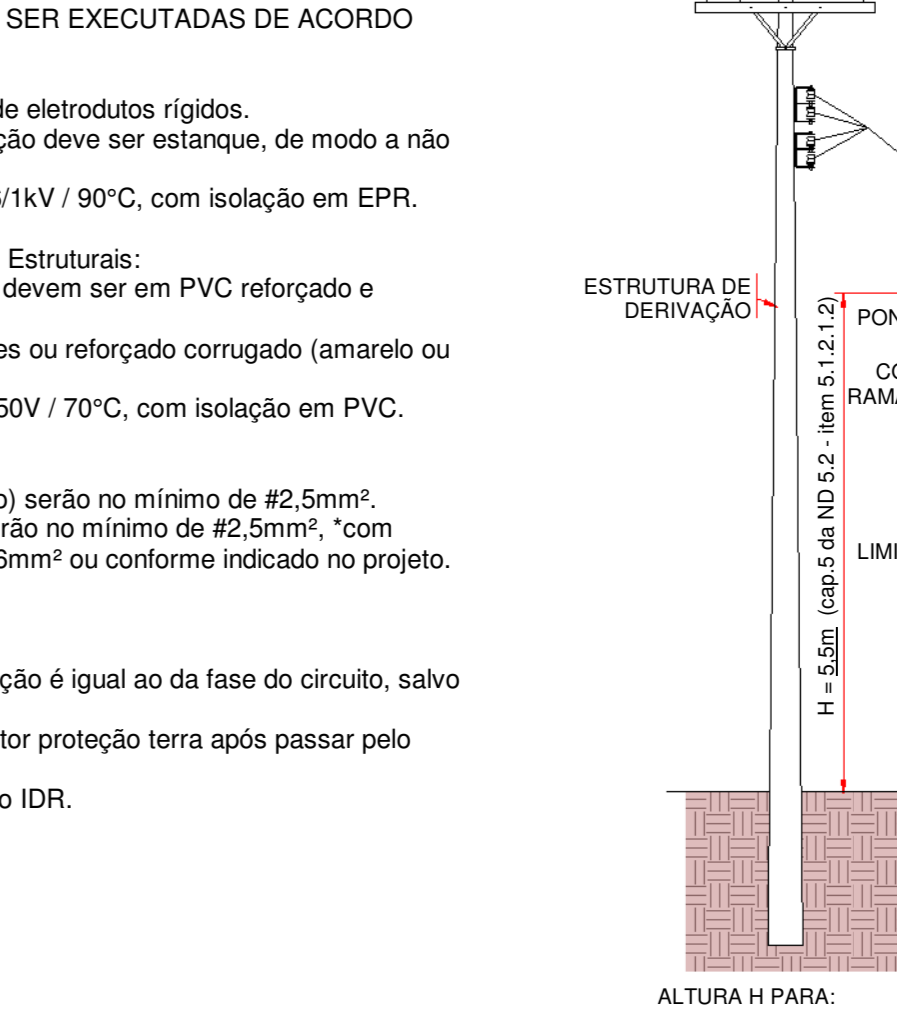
SER EXECUTADAS DE ACORDO

de eletrodutos rígidos.
ção deve ser estanque, de modo a não

/1kV / 90°C, com isolação em EPR.

Estruturais:
devem ser em PVC reforçado e

es ou reforçado corrugado (amarelo ou

50V / 70°C, com isolação em PVC.

) serão no mínimo de #2,5mm².
rão no mínimo de #2,5mm², *com
6mm² ou conforme indicado no projeto.

ção é igual ao da fase do circuito, salvo

tor proteção terra após passar pelo

o IDR.

ESTRUTURA DE DERIVAÇÃO

H = 5,5m (cap.5 da ND 5.2 - item 5.1.2.1.2)

PON

CO
RAMA

LIMI

ALTURA H PARA: